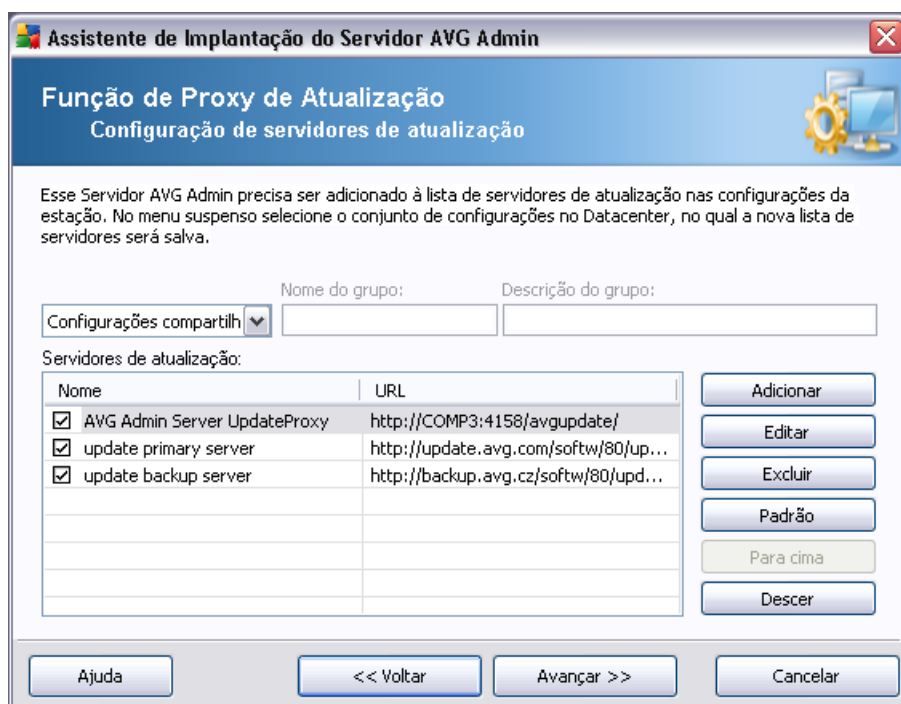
Assistente de Implantação do Servidor AVG Admin

Função de Proxy de Atualização
Configuração de servidores de atualização

Esse Servidor AVG Admin precisa ser adicionado à lista de servidores de atualização nas configurações da estação. No menu suspenso selecione o conjunto de configurações no Datacenter, no qual a nova lista de servidores será salva.

Configurações compartilh

Nome do grupo:

Descrição do grupo:

Servidores de atualização:

| Nome | URL |
|---|---|
| ☑ AVG Admin Server UpdateProxy | http://COMP3:4158/avgupdate/ |
| ☑ update primary server | http://update.avg.com/softw/80/up... |
| ☑ update backup server | http://backup.avg.cz/softw/80/upd... |

Adicionar
Editar
Excluir
Padrão
Para cima
Descer

Ajuda
<< Voltar
Avançar >>
Cancelar